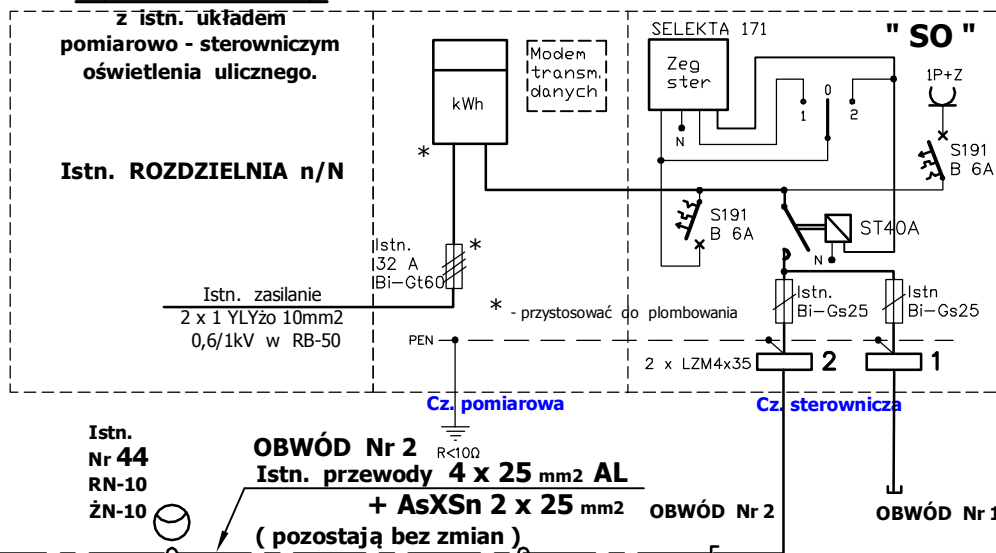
z istn. układem pomiarowo - sterowniczym oświetlenia ulicznego.

Istn. ROZDZIELNIA n/N

Modem transm. danych

kWh

SELEKTA 171

Zeg ster

N

1

0

2

" SO "

1P+Z

S191 B 6A

S191 B 6A

ST40A

N

*

Istn. 32 A Bi–Gt60

*

Istn. zasilanie 2 x 1 YLYżo 10mm2 0,6/1kV w RB-50

* - przystosować do plombowania

Istn. Bi–Gs25

Istn Bi–Gs25

PEN

2 x LZM4x35

2

1

Cz. pomiarowa

Cz. sterownicza

R<10Ω

Istn. Nr 44 RN-10 ŻN-10

OBWÓD Nr 2

Istn. przewody 4 x 25 mm2 AL

+ AsXSn 2 x 25 mm2

( pozostają bez zmian )

OBWÓD Nr 2

OBWÓD Nr 1